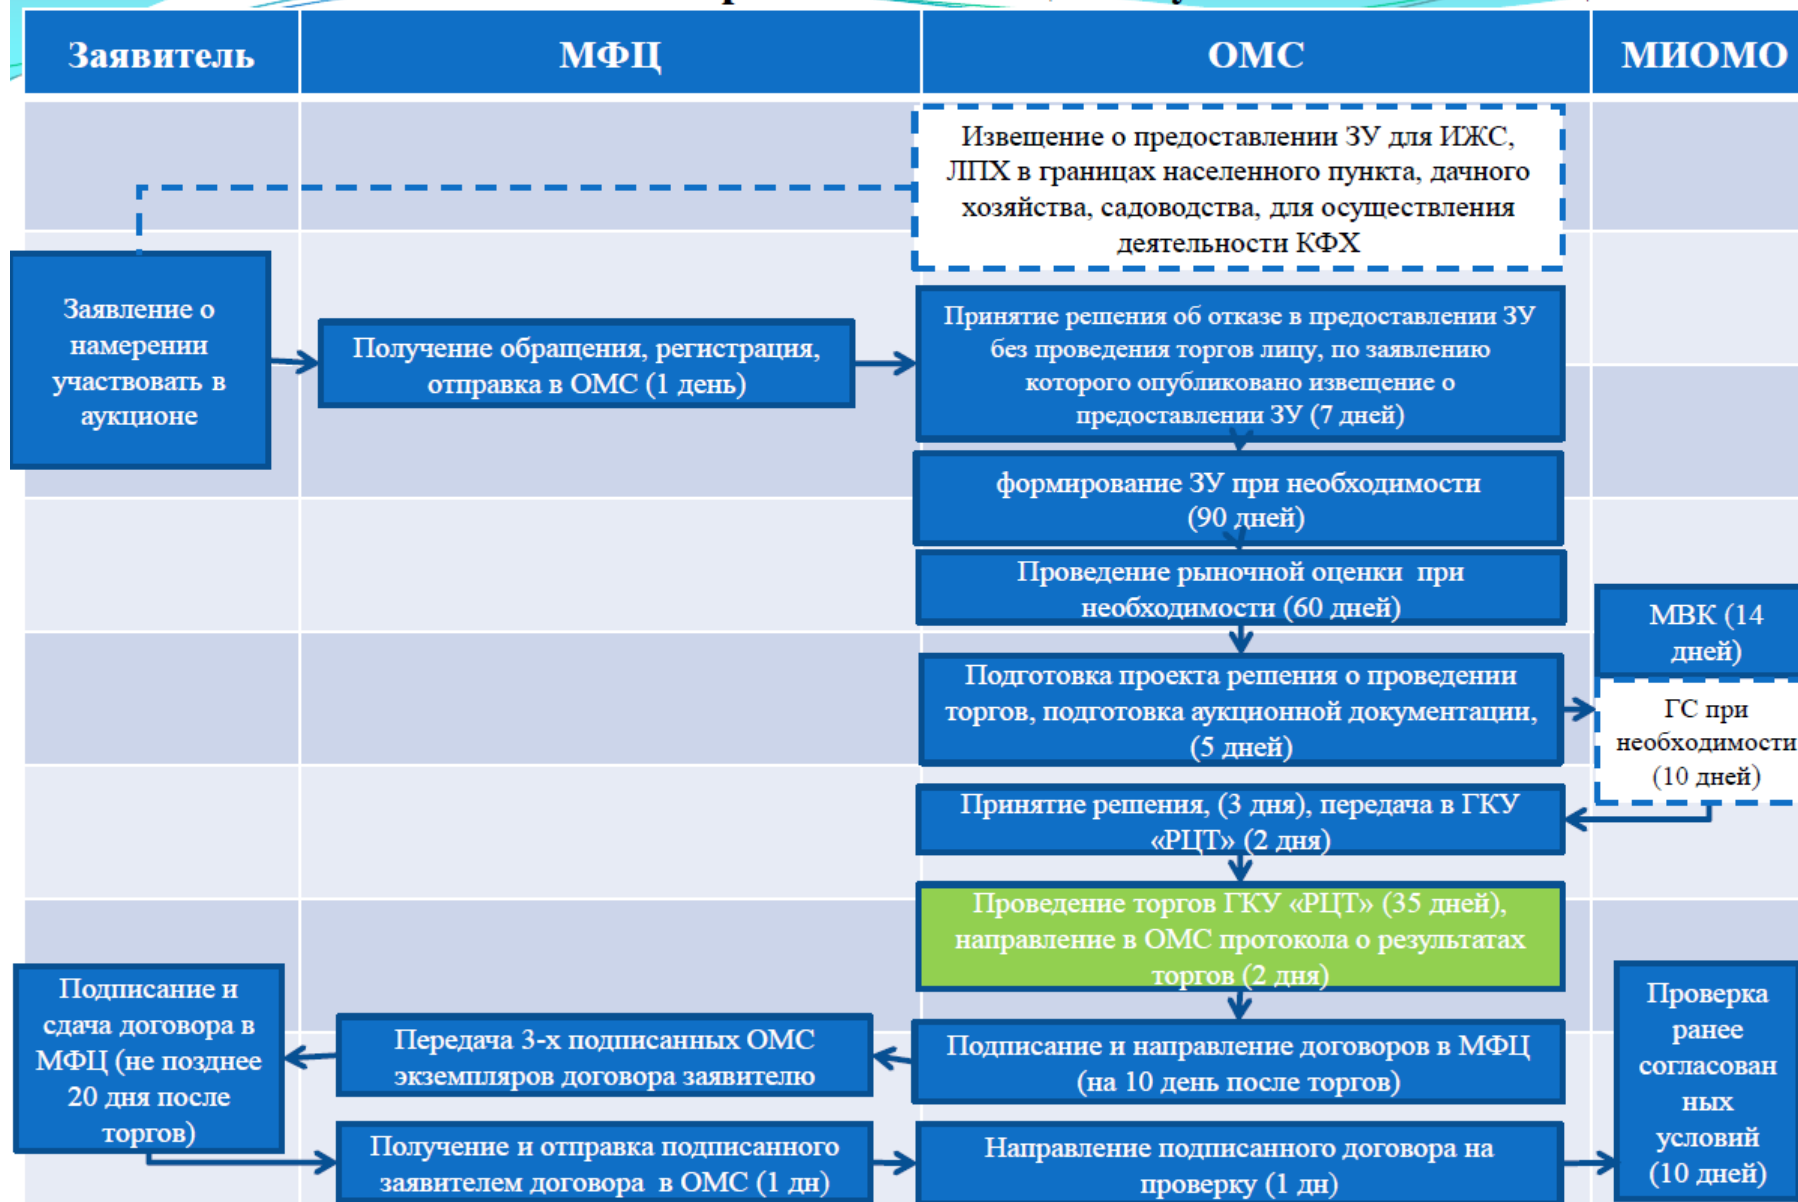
| Заявитель | МФЦ | ОМС | МИОМО |
|---|---|---|---|

Извещение о предоставлении ЗУ для ИЖС, ЛПХ в границах населенного пункта, дачного хозяйства, садоводства, для осуществления деятельности КФХ

Заявление о намерении участвовать в аукционе

Получение обращения, регистрация, отправка в ОМС (1 день)

Принятие решения об отказе в предоставлении ЗУ без проведения торгов лицу, по заявлению которого опубликовано извещение о предоставлении ЗУ (7 дней)

формирование ЗУ при необходимости (90 дней)

Проведение рыночной оценки при необходимости (60 дней)

МВК (14 дней)

Подготовка проекта решения о проведении торгов, подготовка аукционной документации, (5 дней)

ГС при необходимости (10 дней)

Принятие решения, (3 дня), передача в ГКУ «РЦТ» (2 дня)

Проведение торгов ГКУ «РЦТ» (35 дней), направление в ОМС протокола о результатах торгов (2 дня)

Подписание и сдача договора в МФЦ (не позднее 20 дня после торгов)

Передача 3-х подписанных ОМС экземпляров договора заявителю

Подписание и направление договоров в МФЦ (на 10 день после торгов)

Проверка ранее согласованных условий (10 дней)

Получение и отправка подписанного заявителем договора в ОМС (1 дн)

Направление подписанного договора на проверку (1 дн)